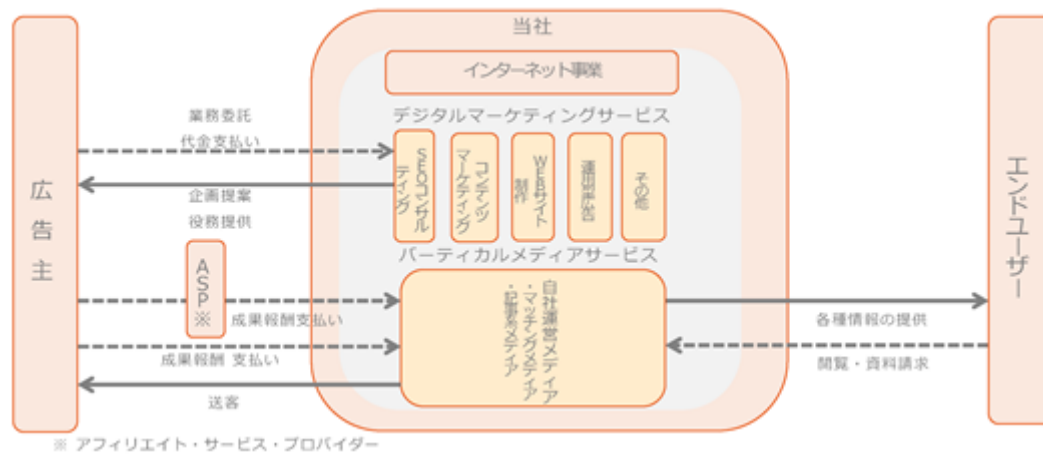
当社

インターネット事業

デジタルマーケティングサービス

広告主

業務委託
代金支払い

企画提案
役務提供

SEOコンサルティング

コンテンツマーケティング

WEBサイト制作

運用型広告

その他

ASP※

バーティカルメディアサービス

成果報酬支払い

成果報酬 支払い

送客

自社運営メディア
・マッチングメディア
・記事系メディア

各種情報の提供

閲覧・資料請求

エンドユーザー

※ アフィリエイト・サービス・プロバイダー